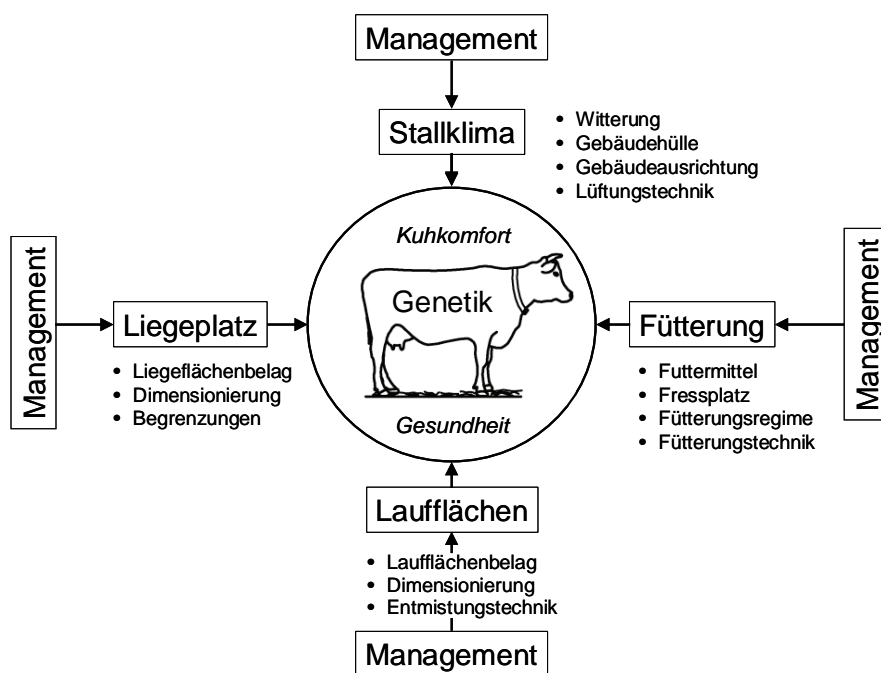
Management

Stallklima

- Witterung
- Gebäudehülle
- Gebäudeausrichtung
- Lüftungstechnik

Management

Liegeplatz

- Liegeflächenbelag
- Dimensionierung
- Begrenzungen

Kuhkomfort

Genetik

Gesundheit

Fütterung

Management

- Futtermittel
- Fressplatz
- Fütterungsregime
- Fütterungstechnik

Laufflächen

- Laufflächenbelag
- Dimensionierung
- Entmistungstechnik

Management